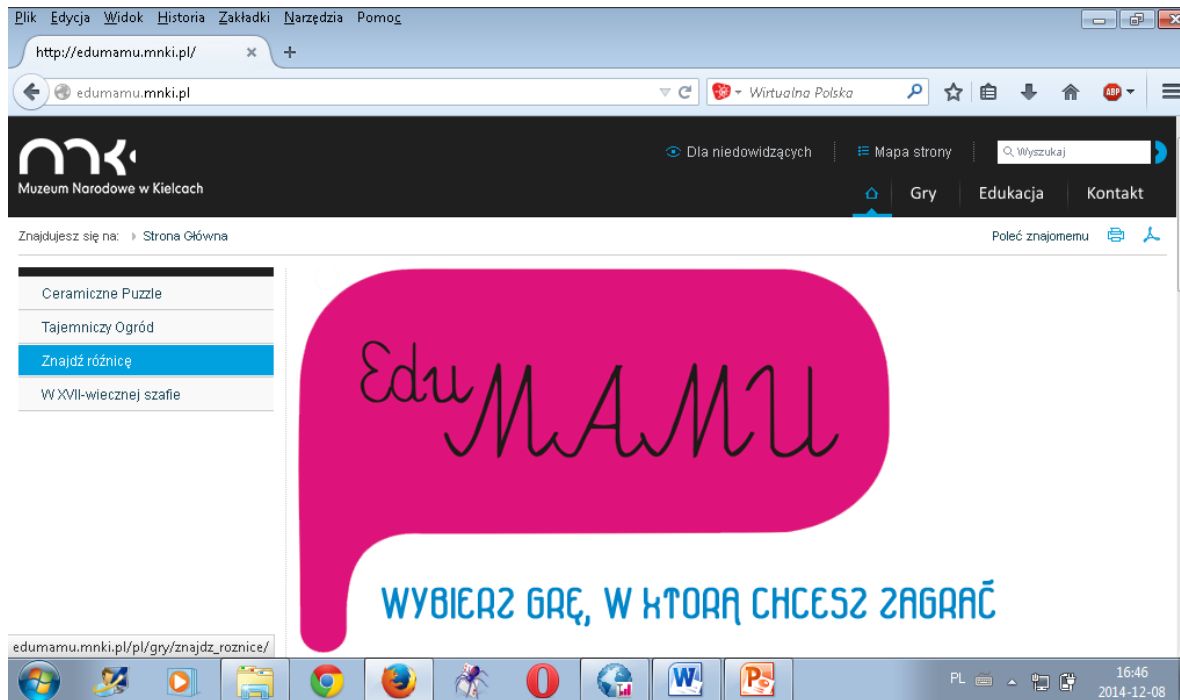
Plik Edycja Widok Historia Zakładki Narzędzia Pomoc

http://edumamu.mnki.pl/ ×

edumamu.mnki.pl

Wirtualna Polska

Muzeum Narodowe w Kielcach

Dla niedowidzących

Mapa strony

Wyszukaj

Gry Edukacja Kontakt

Znajdujesz się na: Strona Główna

Poleć znajomemu

Ceramiczne Puzzle

Tajemniczy Ogród

Znajdź różnicę

W XVII-wiecznej szafie

Edu MAMU

WYBIERZ GRĘ, W KTÓRĄ CHCESZ ZAGRAĆ

edumamu.mnki.pl/pl/gry/znajdz_roznice/

PL

16:46
2014-12-08